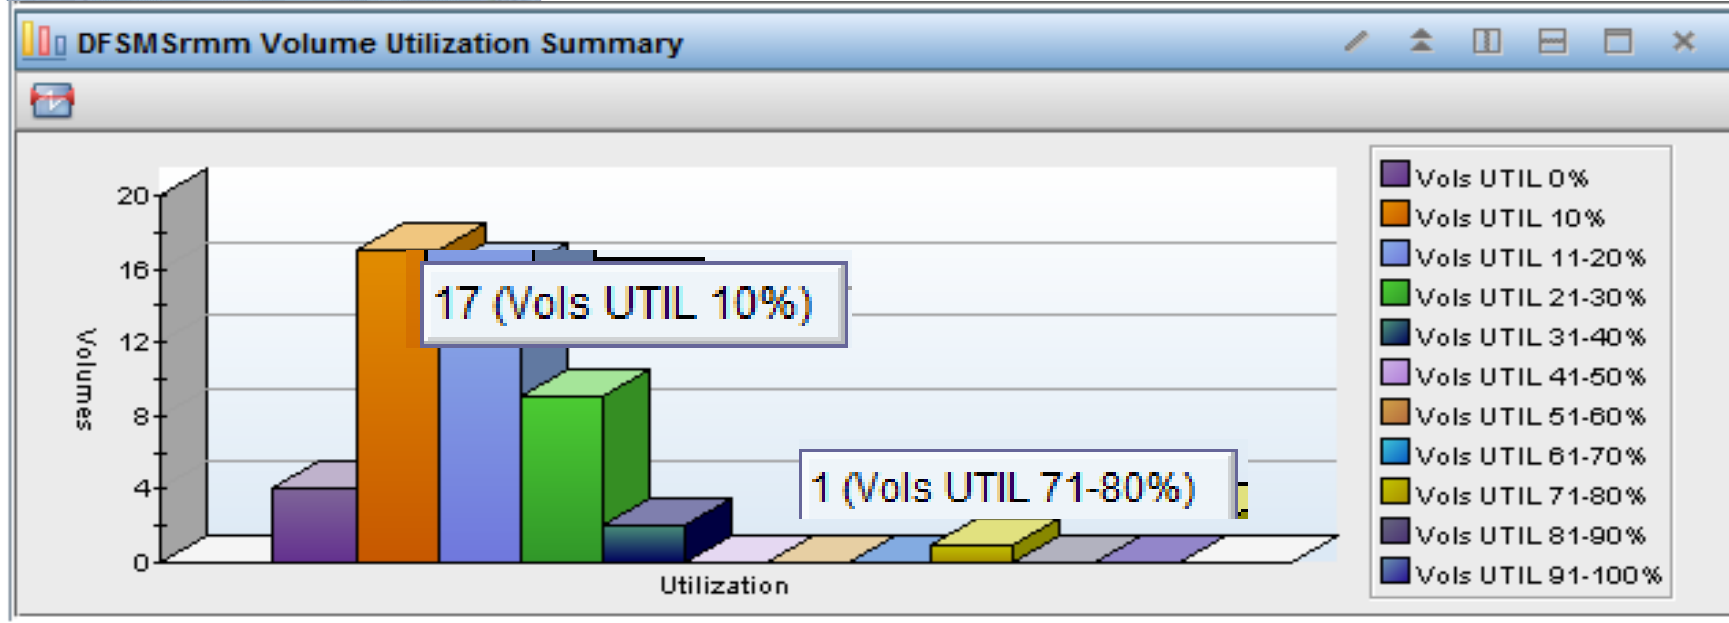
DFSMSrmm Volume Utilization Summary

20
16
12
8
4
0

Volumes

17 (Vols UTIL 10%)

1 (Vols UTIL 71-80%)

Utilization

Vols UTIL 0%
Vols UTIL 10%
Vols UTIL 11-20%
Vols UTIL 21-30%
Vols UTIL 31-40%
Vols UTIL 41-50%
Vols UTIL 51-60%
Vols UTIL 61-70%
Vols UTIL 71-80%
Vols UTIL 81-90%
Vols UTIL 91-100%